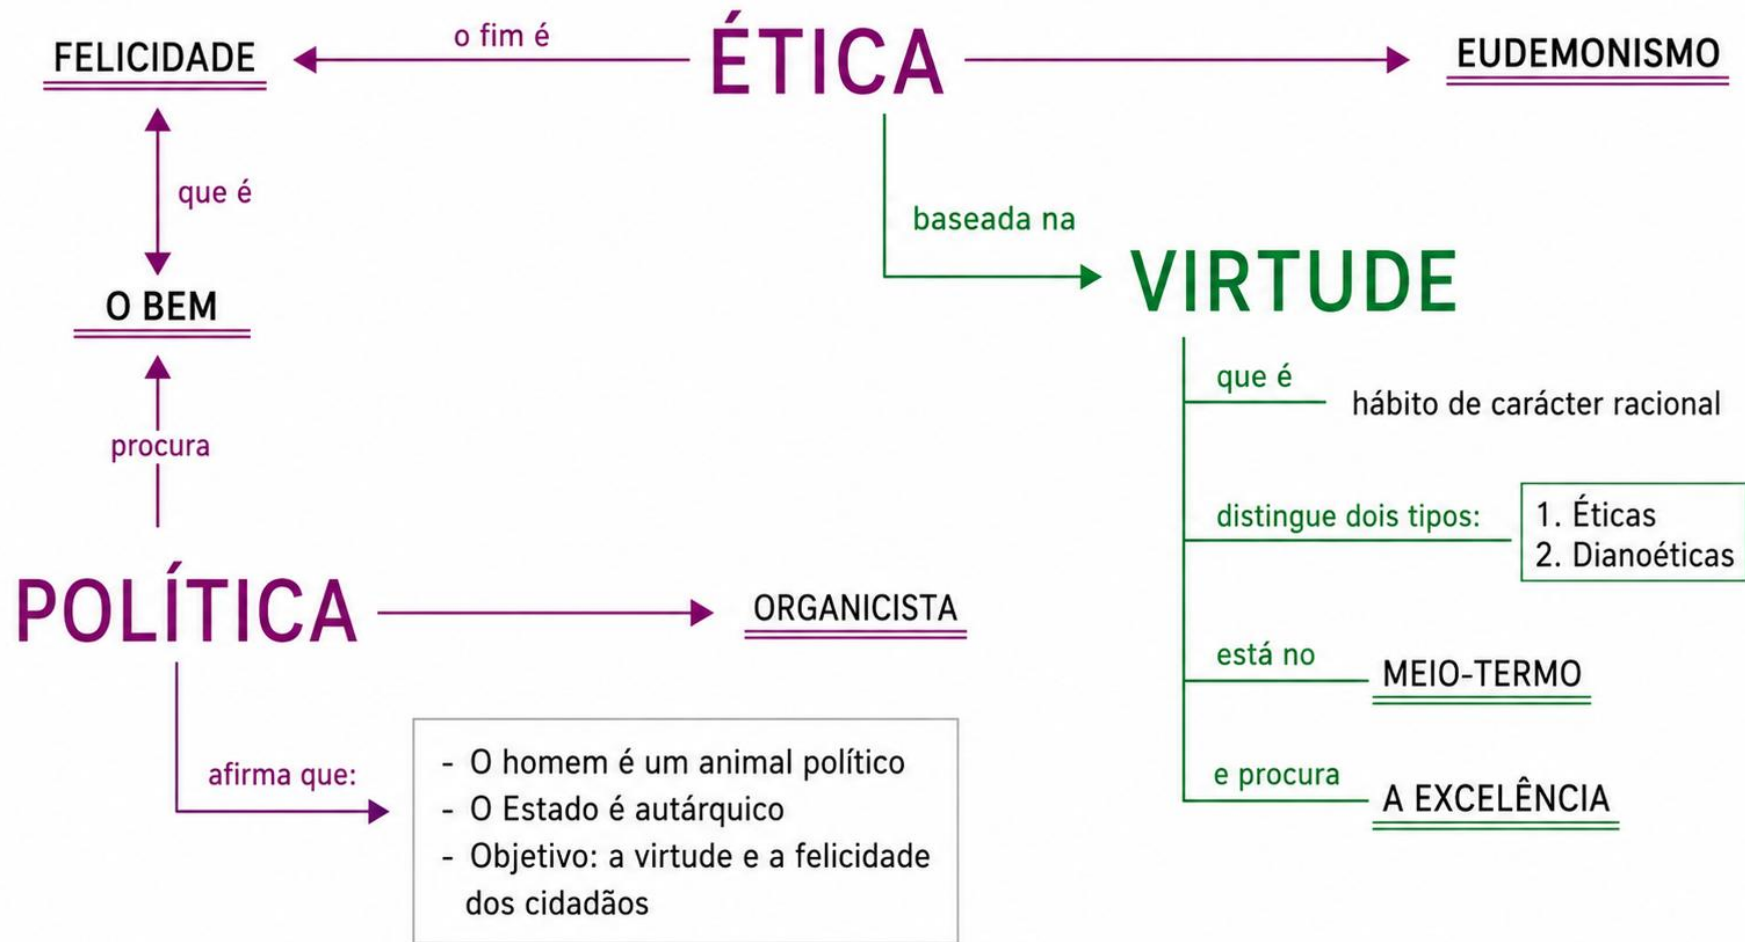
FELICIDADE

o fim é

ÉTICA

EUDEMONISMO

que é

O BEM

procura

baseada na

VIRTUDE

que é

hábito de carácter racional

distingue dois tipos:

1. Éticas
2. Dianoéticas

POLÍTICA

ORGANICISTA

está no

MEIO-TERMO

e procura

A EXCELÊNCIA

afirma que:

- O homem é um animal político
- O Estado é autárquico
- Objetivo: a virtude e a felicidade dos cidadãos